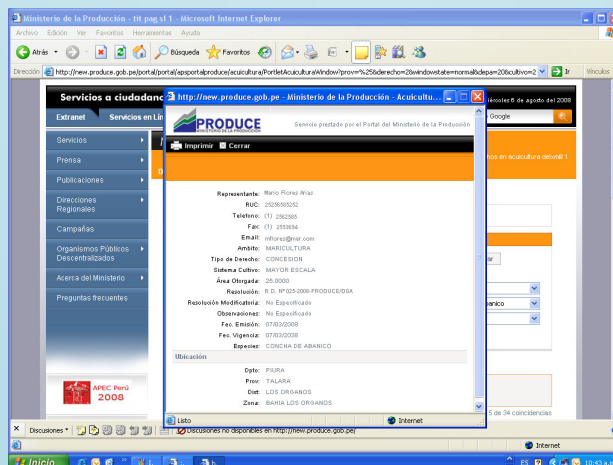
Ministerio de la Producción - tit pag sl 1 - Microsoft Internet Explorer

Archivo Edición Ver Favoritos Herramientas Ayuda

Atrás Búsqueda Favoritos

Dirección http://new.produce.gob.pe/portal/portal/apsportalproduce/acuicultura/PortletAcuiculturaWindow?prov=%25&derecho=2&windowstate=normal&depa=20&cultivo=2 Ir Vínculos

Servicios a ciudadanos miércoles 6 de agosto del 2008

Extranet Servicios en Lín Google

Servicios

Prensa

Publicaciones

Direcciones Regionales

Campañas

Organismos Públicos Descentralizados

Acerca del Ministerio

Preguntas frecuentes

APEC Perú 2008

http://new.produce.gob.pe - Ministerio de la Producción - Acuicultura

PRODUCE MINISTERIO DE LA PRODUCCIÓN

Servicio prestado por el Portal del Ministerio de la Producción

Imprimir Cerrar

Representante: Mario Flores Arias
RUC: 25236585252
Telefono: (1) 2562585
Fax: (1) 2553694
Email: mflores@mar.com
Ámbito: MARICULTURA
Tipo de Derecho: CONCESION
Sistema Cultivo: MAYOR ESCALA
Área Otorgada: 25.0000
Resolución: R.D. Nº025-2008-PRODUCE/DGA
Resolución Modificatoria: No Especificado
Observaciones: No Especificado
Fec. Emisión: 07/03/2008
Fec. Vigencia: 07/03/2008
Especies: CONCHA DE ABANICO

Ubicación

Dpto: PIURA
Prov: TALARA
Dist: LOS ORGANOS
Zona: BAHIA LOS ORGANOS

Listo Internet

hos en acuicultura debmtl 1

5 de 34 coincidencias

Discusiones Discusiones no disponibles en http://new.produce.gob.pe/

Internet

Inicio ES 10:43 a.m.